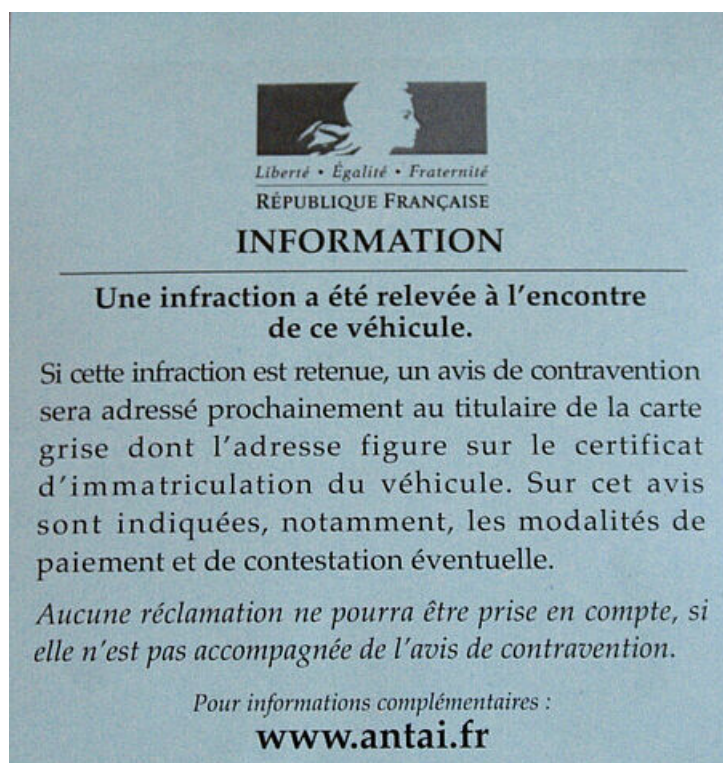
Liberté • Égalité • Fraternité
RÉPUBLIQUE FRANÇAISE

INFORMATION

Une infraction a été relevée à l'encontre de ce véhicule.

Si cette infraction est retenue, un avis de contravention sera adressé prochainement au titulaire de la carte grise dont l'adresse figure sur le certificat d'immatriculation du véhicule. Sur cet avis sont indiquées, notamment, les modalités de paiement et de contestation éventuelle.

Aucune réclamation ne pourra être prise en compte, si elle n'est pas accompagnée de l'avis de contravention.

Pour informations complémentaires :
www.antai.fr